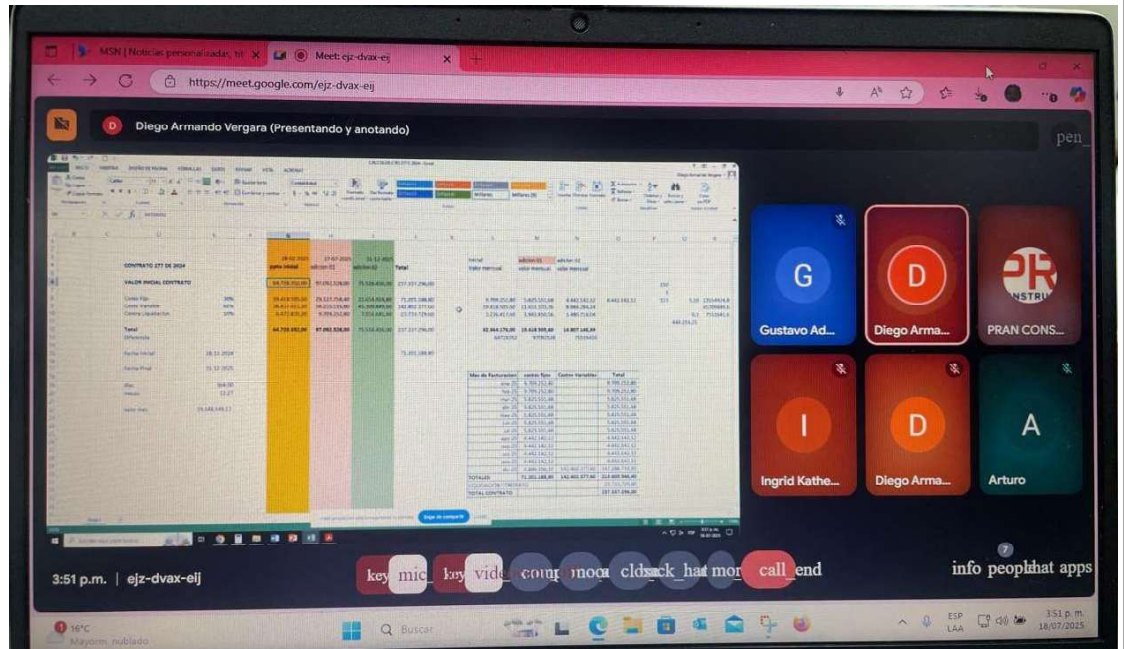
MSN | Noticias personalizadas, tit
Meet: ejz-dvax-eij
https://meet.google.com/ejz-dvax-eij

D Diego Armando Vergara (Presentando y anotando)

pen_

CONTRATO 277 DE 2024

VALOR INICIAL CONTRATO

Total

Fecha Inicial
Fecha Final

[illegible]

G
Gustavo Ad...

D
Diego Arma...

PRAN CONS...

I
Ingrid Kathe...

D
Diego Arma...

A
Arturo

3:51 p.m. | ejz-dvax-eij

key mic key video comp mood cldsack_hat mor call_end

7
info people chat apps

16°C
Mayorm. nublado

Buscar

ESP
LAA

3:51 p. m.
18/07/2025